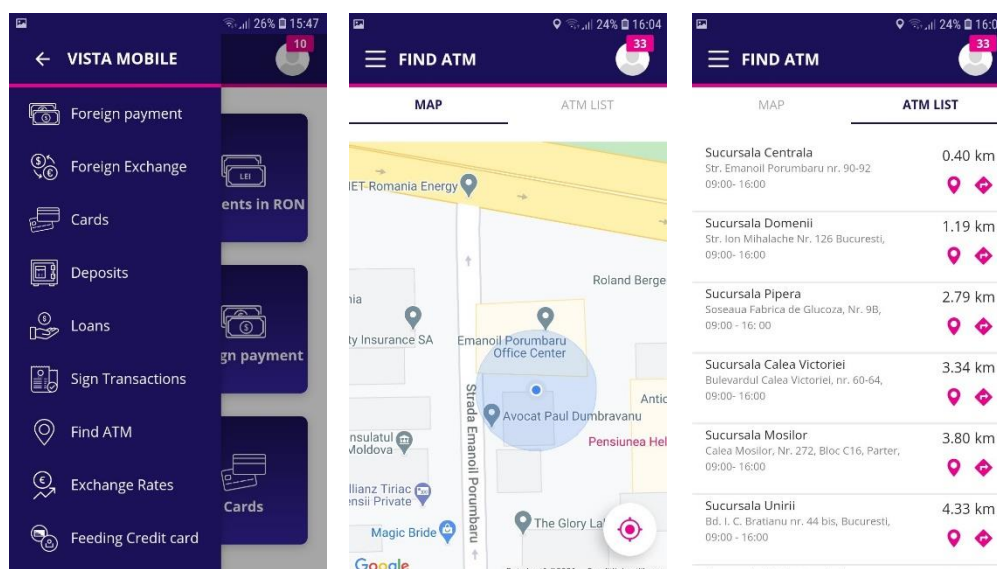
26% 15:47

VISTA MOBILE

10

Foreign payment

Foreign Exchange

Cards

Deposits

Loans

Sign Transactions

Find ATM

Exchange Rates

Feeding Credit card

LEI

ents in RON

gn payment

Cards

24% 16:04

FIND ATM

33

MAP

ATM LIST

IET Romania Energy

Roland Berge

nia

ty Insurance SA

Emanoil Porumbaru Office Center

Strada Emanoil Porumbaru

Avocat Paul Dumbravanu

Antic

nsulatul Moldova

Pensiunea Hel

llianz Tiriac ensii Private

Magic Bride

The Glory La

Google

24% 16:0

FIND ATM

33

MAP

ATM LIST

Sucursala Centrala
Str. Emanoil Porumbaru nr. 90-92
09:00- 16:00
0.40 km

Sucursala Domenii
Str. Ion Mihalache Nr. 126 Bucuresti,
09:00- 16:00
1.19 km

Sucursala Pipera
Soseaua Fabrica de Glucoza, Nr. 9B,
09:00 - 16: 00
2.79 km

Sucursala Calea Victoriei
Bulevardul Calea Victoriei, nr. 60-64,
09:00- 16:00
3.34 km

Sucursala Mosilor
Calea Mosilor, Nr. 272, Bloc C16, Parter,
09:00- 16:00
3.80 km

Sucursala Unirii
Bd. I. C. Bratianu nr. 44 bis, Bucuresti,
09:00 - 16:00
4.33 km